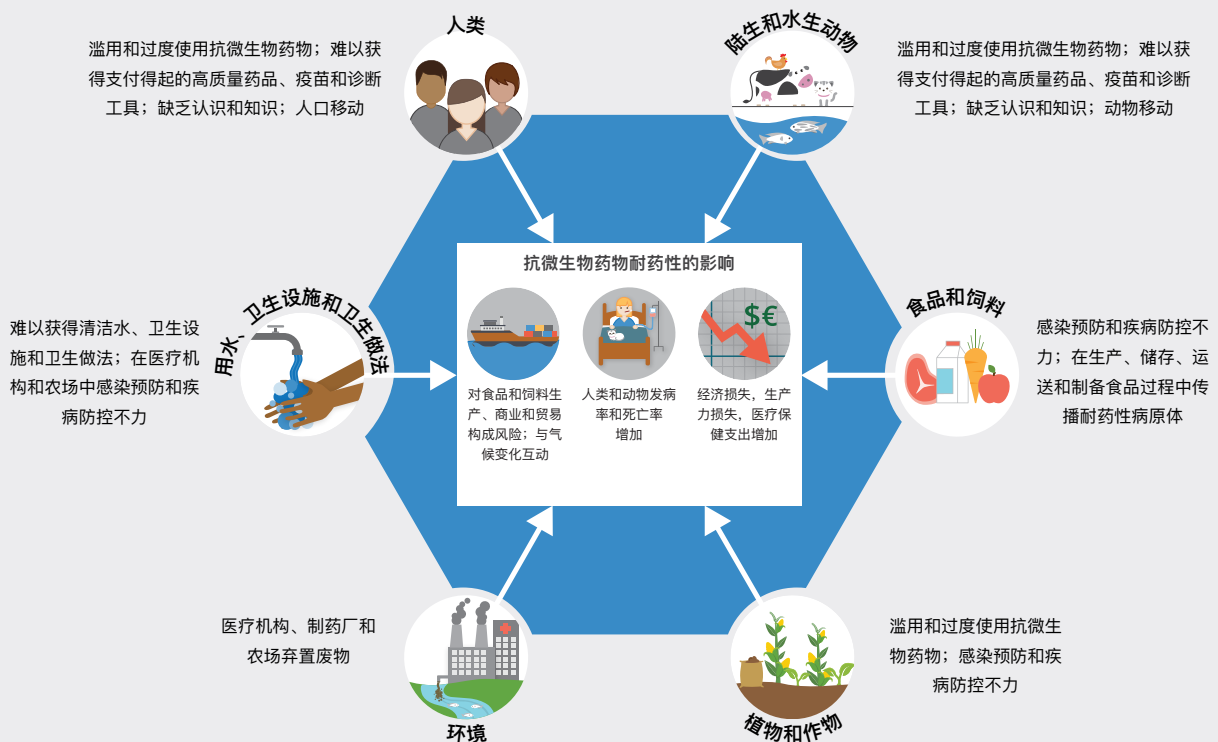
人类

滥用和过度使用抗微生物药物；难以获得支付得起的高质量药品、疫苗和诊断工具；缺乏认识和知识；人口移动

陆生和水生动物

滥用和过度使用抗微生物药物；难以获得支付得起的高质量药品、疫苗和诊断工具；缺乏认识和知识；动物移动

用水、卫生设施和卫生做法

难以获得清洁水、卫生设施和卫生做法；在医疗机构和农场中感染预防和疾病防控不力

抗微生物药物耐药性的影响

对食品和饲料生产、商业和贸易构成风险；与气候变化互动

人类和动物发病率和死亡率增加

$€

经济损失，生产力损失，医疗保健支出增加

食品和饲料

感染预防和疾病防控不力；在生产、储存、运送和制备食品过程中传播耐药性病原体

医疗机构、制药厂和农场弃置废物

环境

滥用和过度使用抗微生物药物；感染预防和疾病防控不力

植物和作物